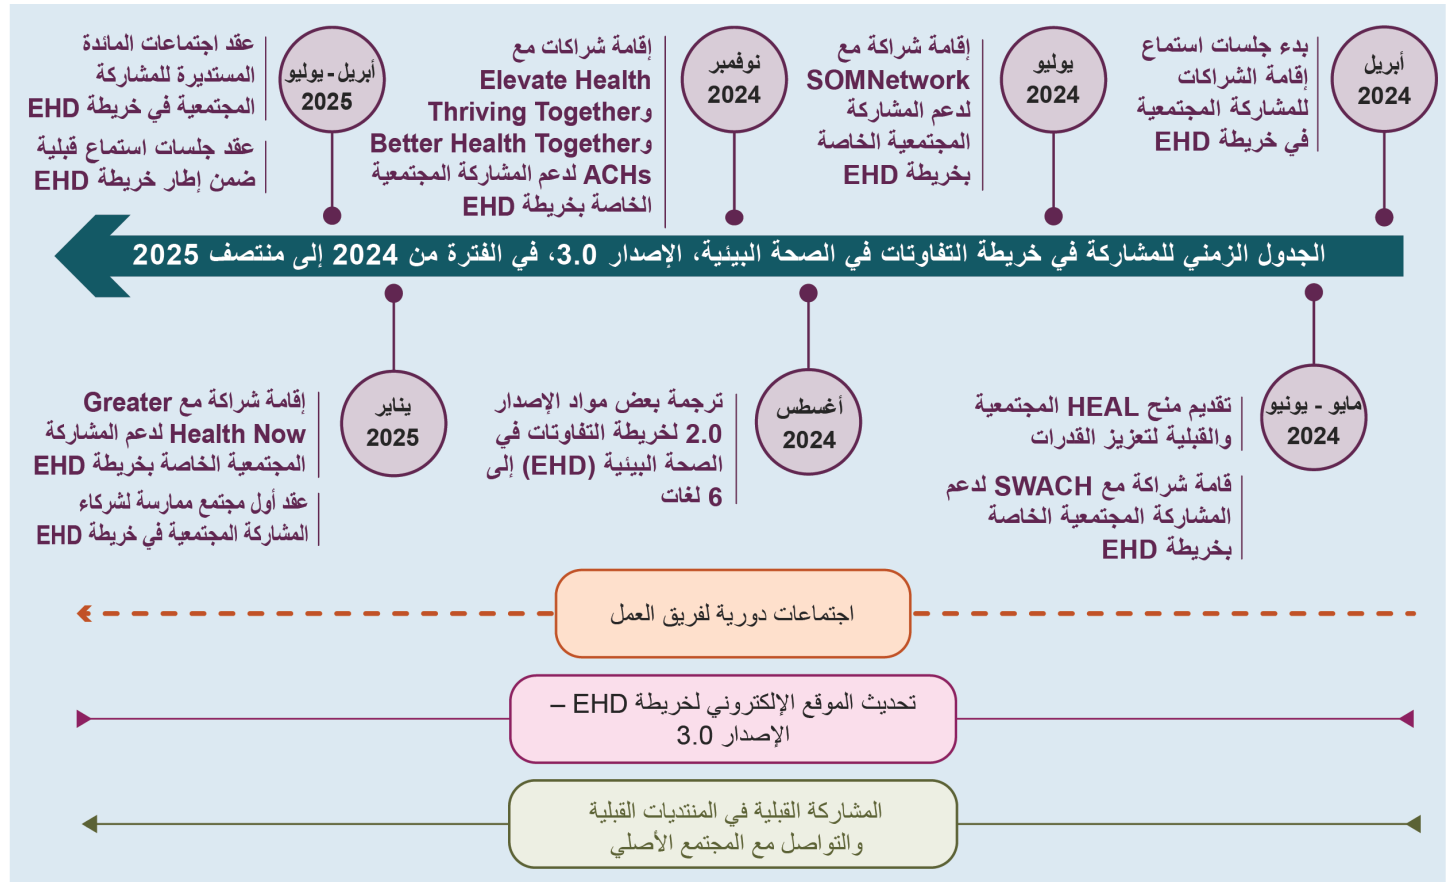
الجدول الزمني للمشاركة في خريطة التفاوتات في الصحة البيئية، الإصدار 3.0، في الفترة من 2024 إلى منتصف 2025

أبريل 2024
بدء جلسات استماع إقامة الشراكات للمشاركة المجتمعية في خريطة EHD

يوليو 2024
إقامة شراكة مع SOMNetwork لدعم المشاركة المجتمعية الخاصة بخريطة EHD

نوفمبر 2024
إقامة شراكات مع Elevate Health وThriving Together وBetter Health Together ACHs لدعم المشاركة المجتمعية الخاصة بخريطة EHD

أبريل - يوليو 2025
عقد اجتماعات المائدة المستديرة للمشاركة المجتمعية في خريطة EHD
عقد جلسات استماع قبلية ضمن إطار خريطة EHD

مايو - يونيو 2024
تقديم منح HEAL المجتمعية والقبلية لتعزيز القدرات
قامة شراكة مع SWACH لدعم المشاركة المجتمعية الخاصة بخريطة EHD

أغسطس 2024
ترجمة بعض مواد الإصدار 2.0 لخريطة التفاوتات في الصحة البيئية (EHD) إلى 6 لغات

يناير 2025
إقامة شراكة مع Greater Health Now لدعم المشاركة المجتمعية الخاصة بخريطة EHD
عقد أول مجتمع ممارسة لشركاء المشاركة المجتمعية في خريطة EHD

اجتماعات دورية لفريق العمل

تحديث الموقع الإلكتروني لخريطة EHD – الإصدار 3.0

المشاركة القبلية في المنتديات القبلية والتواصل مع المجتمع الأصلي